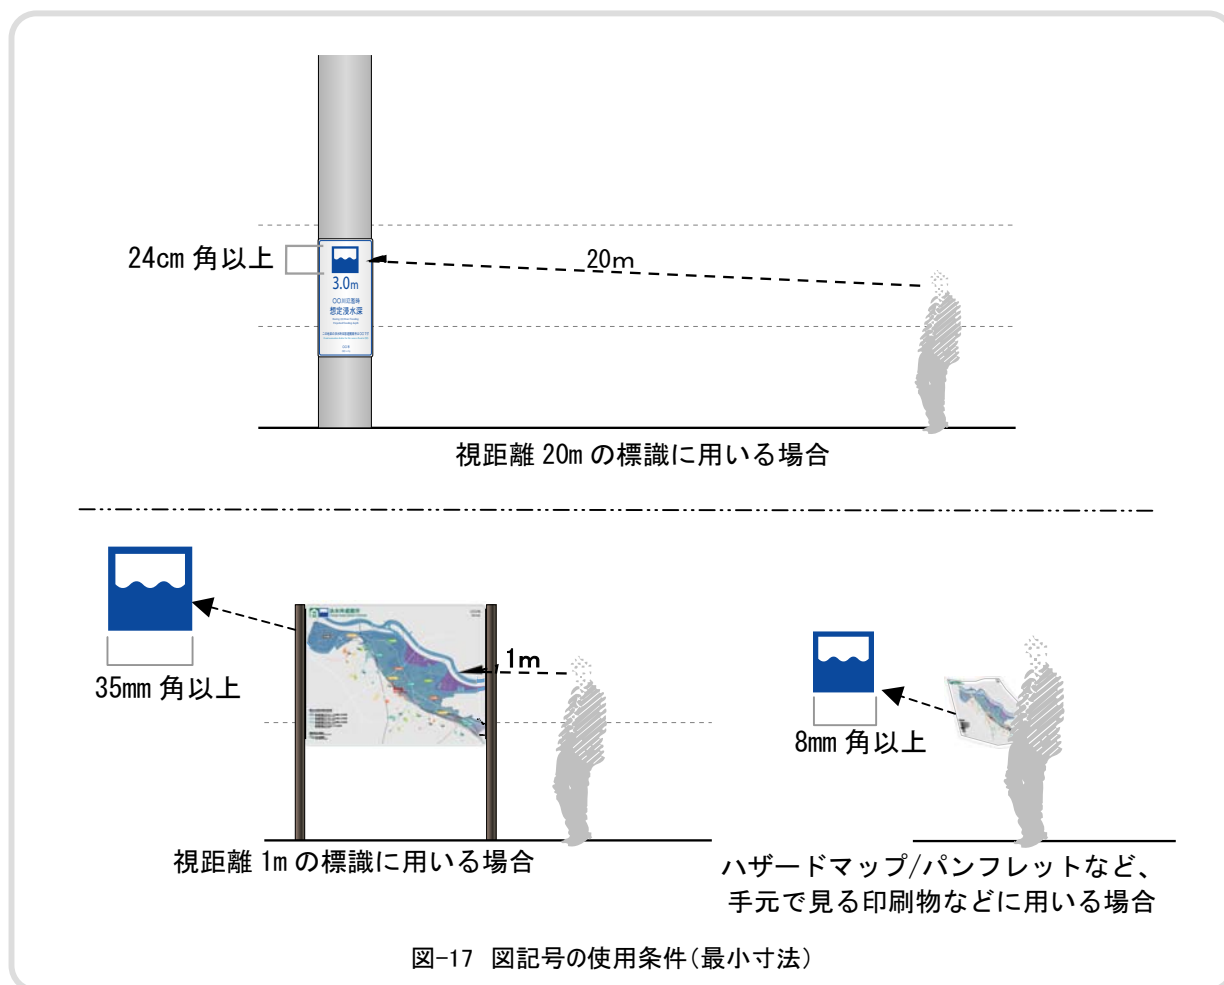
24cm 角以上

3.0m

○○川氾濫時
想定浸水深

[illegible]

20m

視距離 20m の標識に用いる場合

35mm 角以上

洪水浸水想定区域図

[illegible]

1m

8mm 角以上

視距離 1m の標識に用いる場合

ハザードマップ/パンフレットなど、
手元で見る印刷物などに用いる場合

図-17 図記号の使用条件(最小寸法)